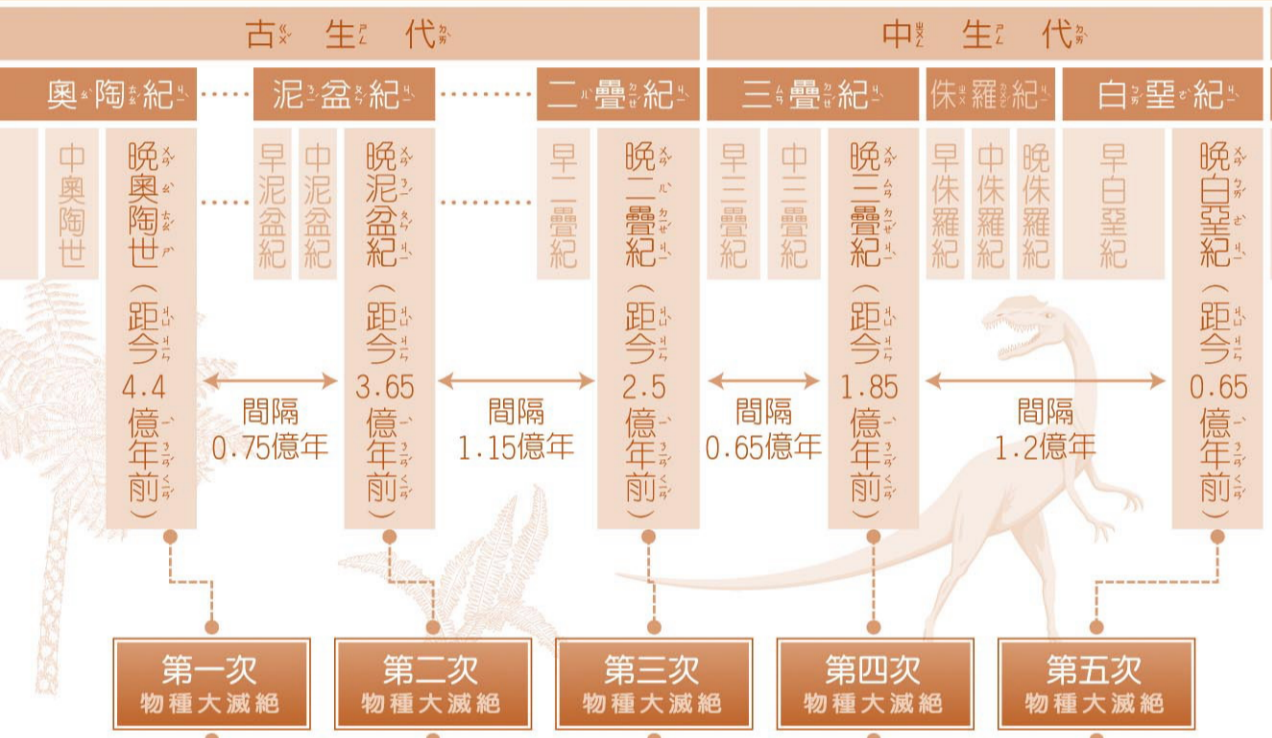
古生代

中生代

奧陶紀 …… 泥盆紀 …… 二疊紀

三疊紀 侏羅紀 白堊紀

中奧陶世

晚奧陶世（距今4.4億年前）

早泥盆紀

中泥盆紀

晚泥盆紀（距今3.65億年前）

早二疊紀

晚二疊紀（距今2.5億年前）

早三疊紀

中三疊紀

晚三疊紀（距今1.85億年前）

早侏羅紀

中侏羅紀

晚侏羅紀

早白堊紀

晚白堊紀（距今0.65億年前）

間隔 0.75億年

間隔 1.15億年

間隔 0.65億年

間隔 1.2億年

第一次 物種大滅絕

第二次 物種大滅絕

第三次 物種大滅絕

第四次 物種大滅絕

第五次 物種大滅絕